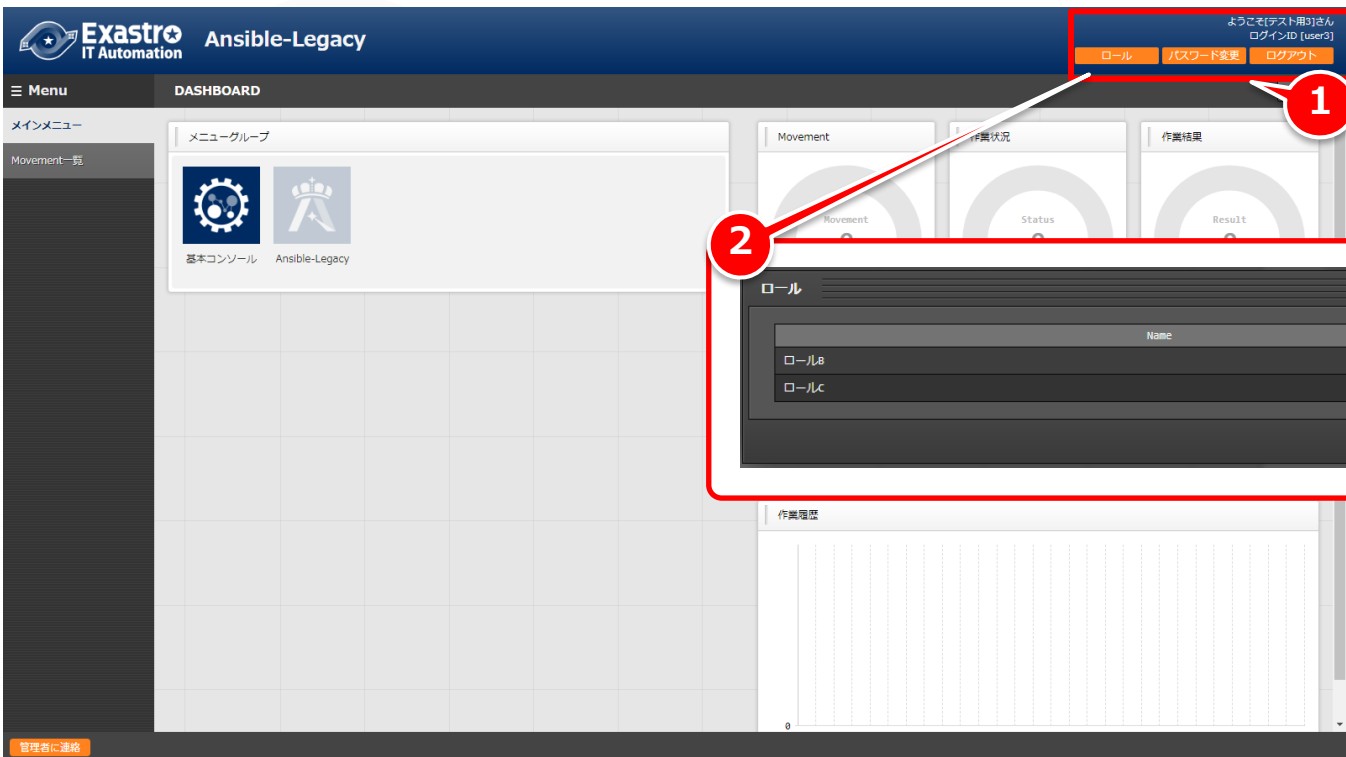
Exastro IT Automation

Ansible-Legacy

ようこそ[テスト用3]さん
ログインID [user3]

ロール
パスワード変更
ログアウト

1

≡ Menu

DASHBOARD

メインメニュー

Movement一覧

メニューグループ

基本コンソール

Ansible-Legacy

Movement

作業状況

作業結果

Movement

Status

Result

2

ロール

| Name |
|---|
| ロールB |
| ロールC |

作業履歴

0

管理者に連絡